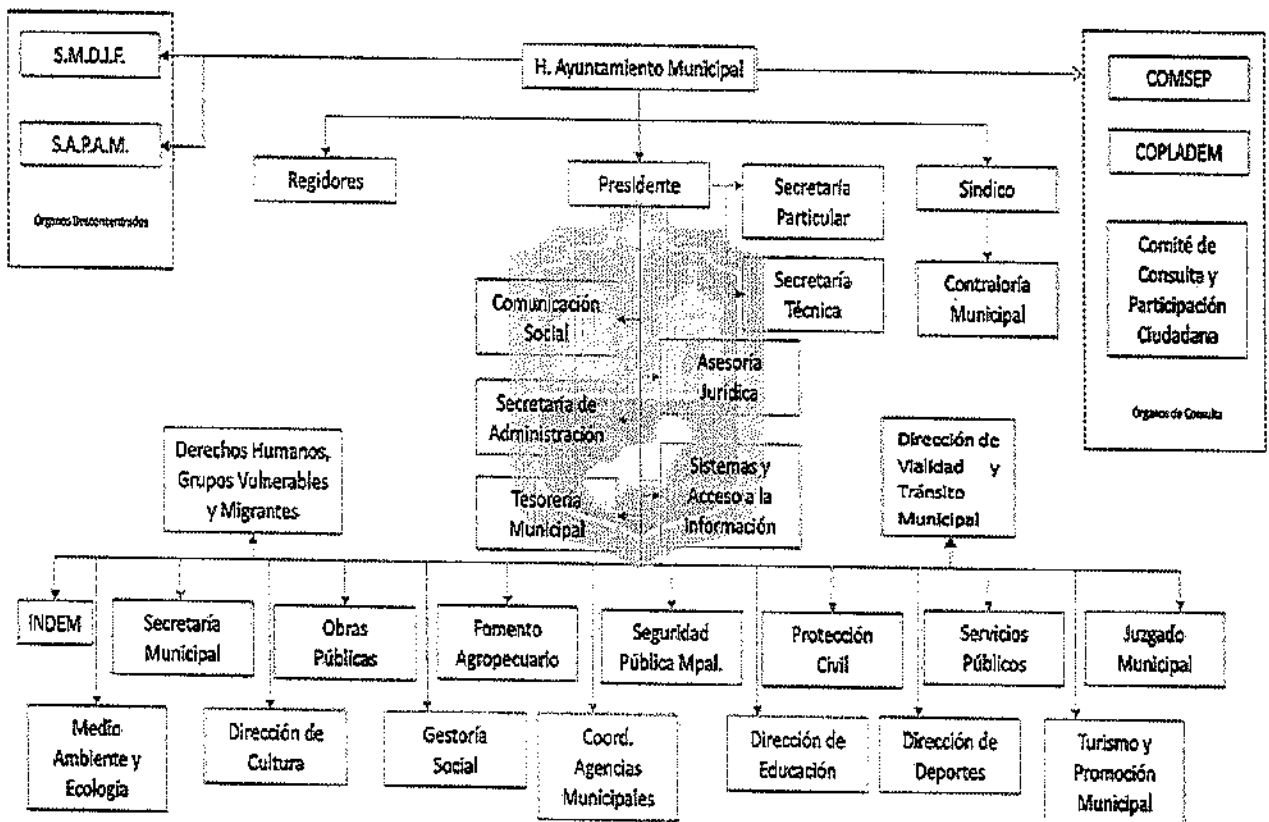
S.M.D.I.F.

S.A.P.A.M.

Órganos Desconcentrados

H. Ayuntamiento Municipal

COMSEP

COPLADEM

Comité de Consulta y Participación Ciudadana

Órganos de Consulta

Regidores

Presidente

Secretaría Particular

Síndico

Secretaría Técnica

Contraloría Municipal

Comunicación Social

Asesoría Jurídica

Secretaría de Administración

Sistemas y Acceso a la información

Tesorería Municipal

Derechos Humanos, Grupos Vulnerables y Migrantes

Dirección de Vialidad y Tránsito Municipal

INDEM

Secretaría Municipal

Obras Públicas

Fomento Agropecuario

Seguridad Pública Mpal.

Protección Civil

Servicios Públicos

Juzgado Municipal

Medio Ambiente y Ecología

Dirección de Cultura

Gestoría Social

Coord. Agencias Municipales

Dirección de Educación

Dirección de Deportes

Turismo y Promoción Municipal